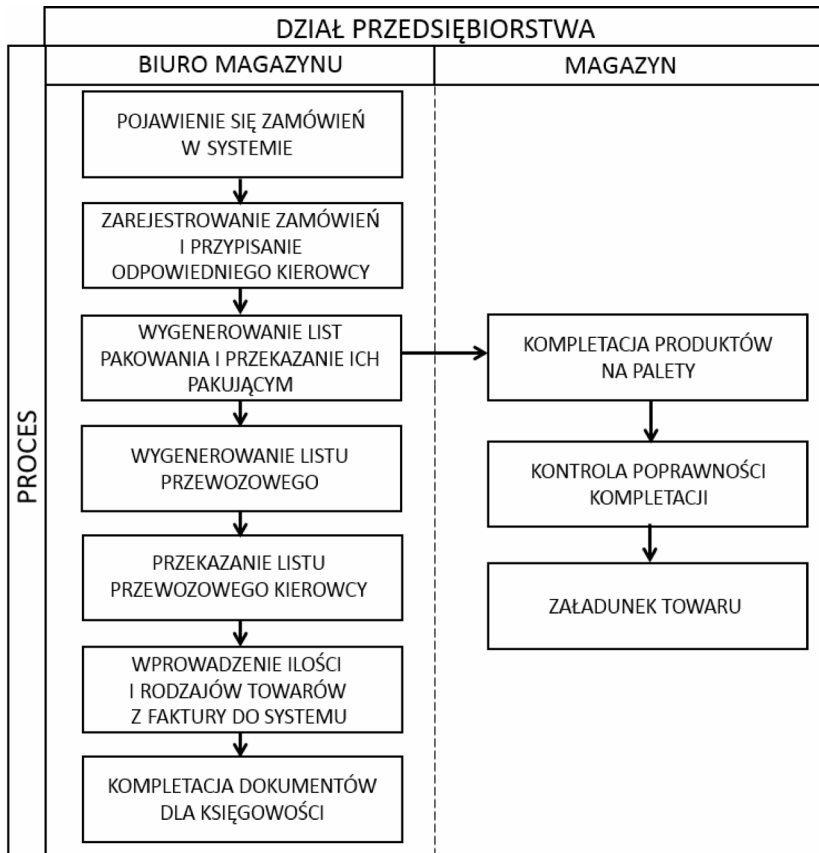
DZIAŁ PRZEDSIĘBIORSTWA

BIURO MAGAZYNU

MAGAZYN

PROCES

POJAWIENIE SIĘ ZAMÓWIEŃ W SYSTEMIE

ZAREJESTROWANIE ZAMÓWIEŃ I PRZYPISANIE ODPOWIEDNIEGO KIEROWCY

WYGENEROWANIE LIST PAKOWANIA I PRZEKAZANIE ICH PAKUJĄCYM

WYGENEROWANIE LISTU PRZEWOZOWEGO

PRZEKAZANIE LISTU PRZEWOZOWEGO KIEROWCY

WPROWADZENIE ILOŚCI I RODZAJÓW TOWARÓW Z FAKTURY DO SYSTEMU

KOMPLETACJA DOKUMENTÓW DLA KSIĘGOWOŚCI

KOMPLETACJA PRODUKTÓW NA PALETY

KONTROLA POPRAWNOŚCI KOMPLETACJI

ZAŁADUNEK TOWARU